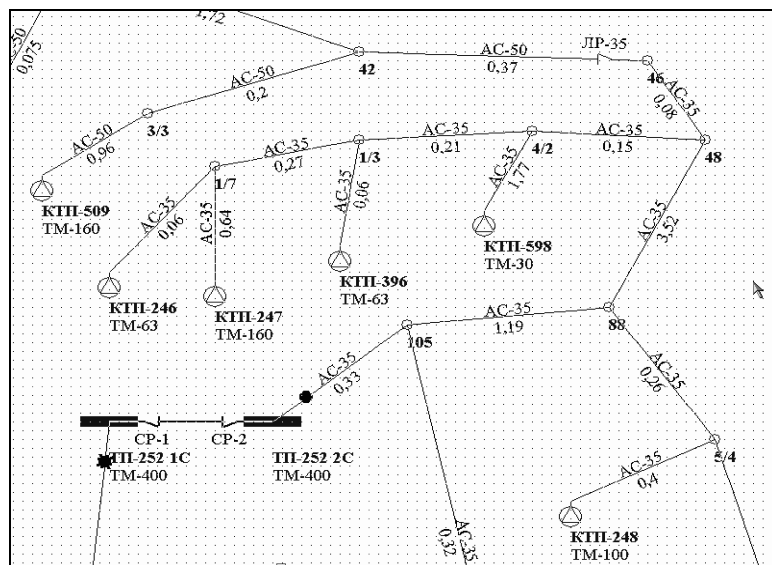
1,72
50
0,075
42
АС-50
0,37
ЛР-35
46
АС-35
0,08
АС-50
0,2
3/3
АС-50
0,96
АС-35
0,27
1/3
АС-35
0,21
4/2
АС-35
0,15
48
1/7
КТП-509
ТМ-160
АС-35
0,06
АС-35
0,64
АС-35
0,06
АС-35
1,77
КТП-598
ТМ-30
АС-35
3,52
КТП-396
ТМ-63
КТП-246
ТМ-63
КТП-247
ТМ-160
АС-35
1,19
88
105
АС-35
0,33
АС-35
0,26
СР-1
СР-2
ТП-252 1С
ТМ-400
ТП-252 2С
ТМ-400
5/4
АС-35
0,4
КТП-248
ТМ-100
АС-35
0,32